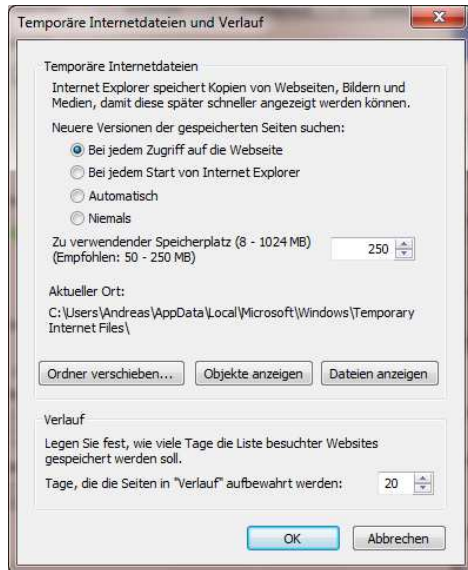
Temporäre Internetdateien und Verlauf

Temporäre Internetdateien

Internet Explorer speichert Kopien von Webseiten, Bildern und Medien, damit diese später schneller angezeigt werden können.

Neuere Versionen der gespeicherten Seiten suchen:

Bei jedem Zugriff auf die Webseite

Bei jedem Start von Internet Explorer

Automatisch

Niemals

Zu verwendender Speicherplatz (8 - 1024 MB) (Empfohlen: 50 - 250 MB)

250

Aktueller Ort:

C:\Users\Andreas\AppData\Local\Microsoft\Windows\Temporary Internet Files\

Ordner verschieben...

Objekte anzeigen

Dateien anzeigen

Verlauf

Legen Sie fest, wie viele Tage die Liste besuchter Websites gespeichert werden soll.

Tage, die die Seiten in "Verlauf" aufbewahrt werden:

20

OK

Abbrechen